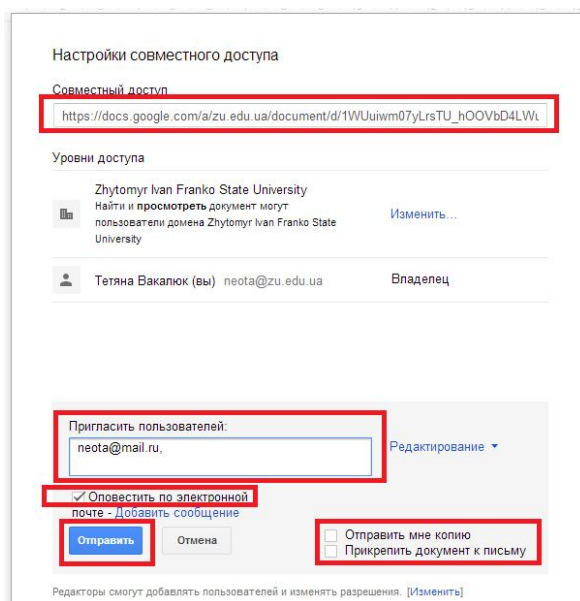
Настройки совместного доступа

Совместный доступ

https://docs.google.com/a/zu.edu.ua/document/d/1WUuiwm07yLrsTU_hOOVbD4LWu

Уровни доступа

Zhytomyr Ivan Franko State University
Найти и просмотреть документ могут пользователи домена Zhytomyr Ivan Franko State University

Изменить...

Тетяна Вакалюк (вы) neota@zu.edu.ua

Владелец

Пригласить пользователей:

neota@mail.ru,

Редактирование ▾

✓ Оповестить по электронной почте - Добавить сообщение

Отправить

Отмена

Отправить мне копию

Прикрепить документ к письму

Редакторы смогут добавлять пользователей и изменять разрешения. [Изменить]